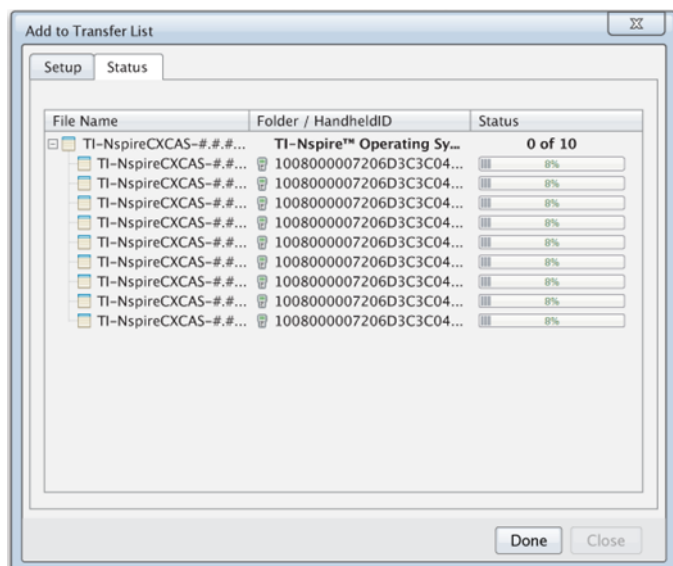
Add to Transfer List

Setup Status

| File Name | Folder / HandheldID | Status |
|---|---|---|
| TI-NspireCXCAS-#.#.#... | TI-Nspire™ Operating Sy... | 0 of 10 |
| TI-NspireCXCAS-#.#... | 1008000007206D3C3C04... | 8% |
| TI-NspireCXCAS-#.#... | 1008000007206D3C3C04... | 8% |
| TI-NspireCXCAS-#.#... | 1008000007206D3C3C04... | 8% |
| TI-NspireCXCAS-#.#... | 1008000007206D3C3C04... | 8% |
| TI-NspireCXCAS-#.#... | 1008000007206D3C3C04... | 8% |
| TI-NspireCXCAS-#.#... | 1008000007206D3C3C04... | 8% |
| TI-NspireCXCAS-#.#... | 1008000007206D3C3C04... | 8% |
| TI-NspireCXCAS-#.#... | 1008000007206D3C3C04... | 8% |
| TI-NspireCXCAS-#.#... | 1008000007206D3C3C04... | 8% |

Done Close